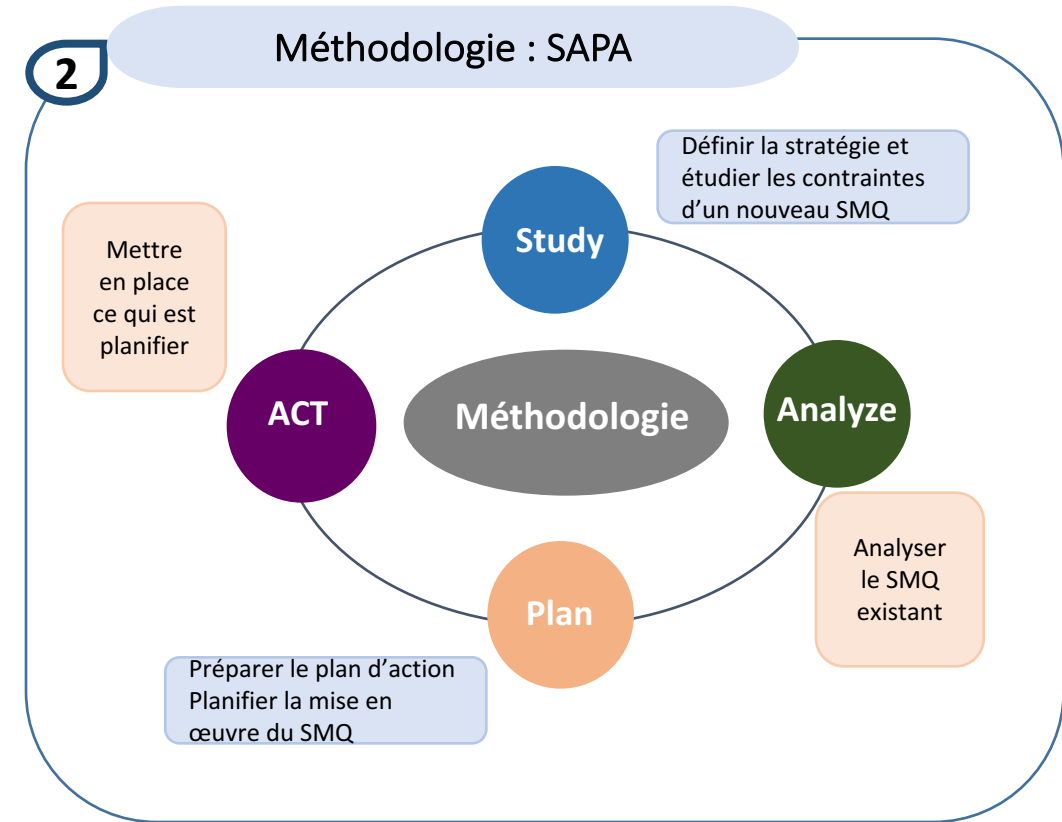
2

Méthodologie : SAPA

Définir la stratégie et étudier les contraintes d'un nouveau SMQ

Mettre en place ce qui est planifier

Study

ACT

Méthodologie

Analyze

Analyser le SMQ existant

Plan

Préparer le plan d'action
Planifier la mise en œuvre du SMQ